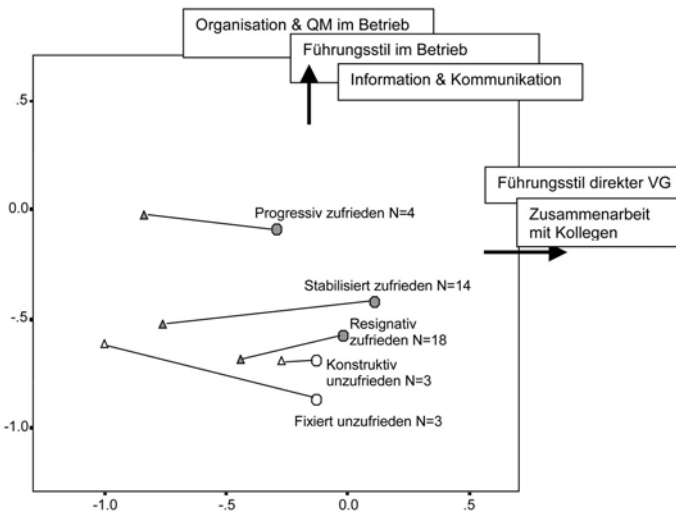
Organisation & QM im Betrieb

Führungsstil im Betrieb

Information & Kommunikation

Führungsstil direkter VG

Zusammenarbeit mit Kollegen

Progressiv zufrieden N=4

Stabilisiert zufrieden N=14

Resignativ zufrieden N=18

Konstruktiv unzufrieden N=3

Fixiert unzufrieden N=3

.5
0.0
-.5
-1.0

-1.0 -.5 0.0 .5